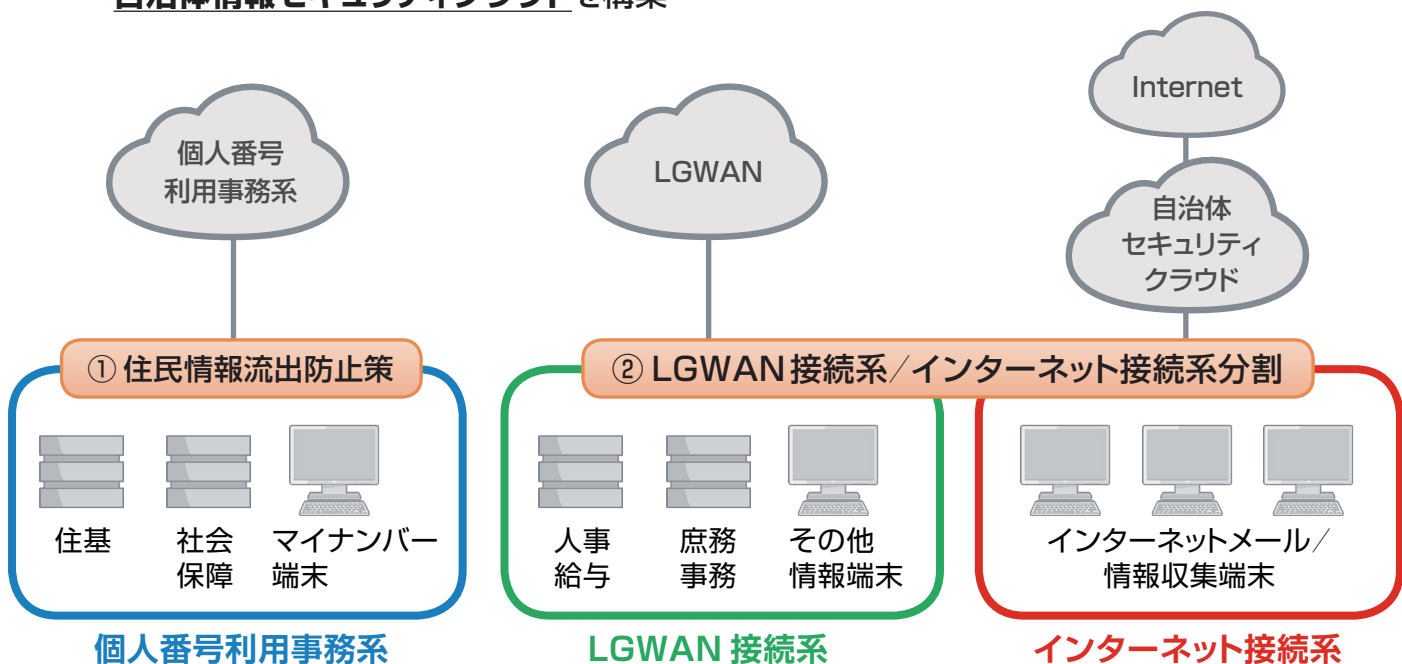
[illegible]を構築

Internet

個人番号利用事務系

LGWAN

自治体セキュリティクラウド

① 住民情報流出防止策

② LGWAN接続系／インターネット接続系分割

住基

社会保障

マイナンバー端末

人事給与

庶務事務

その他情報端末

インターネットメール／情報収集端末

個人番号利用事務系

LGWAN 接続系

インターネット接続系